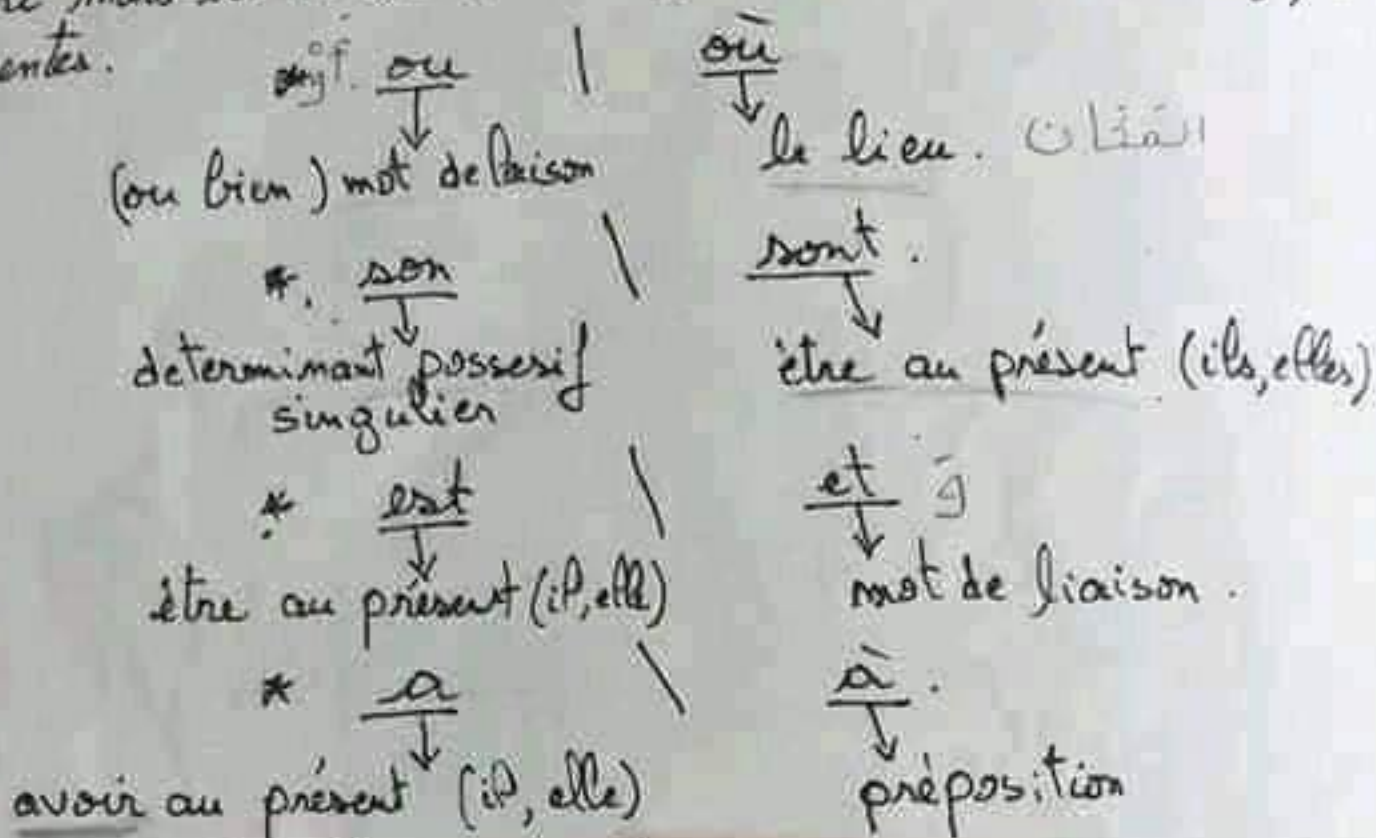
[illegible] entes.

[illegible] ou | où
(ou bien) mot de liaison | le lieu. مكان

* son \ sont.
determinant possesif singulier | être au présent (ils, elles)

* est \ et و
être au présent (il, elle) | mot de liaison.

* a \ à.
avoir au présent (il, elle) | préposition